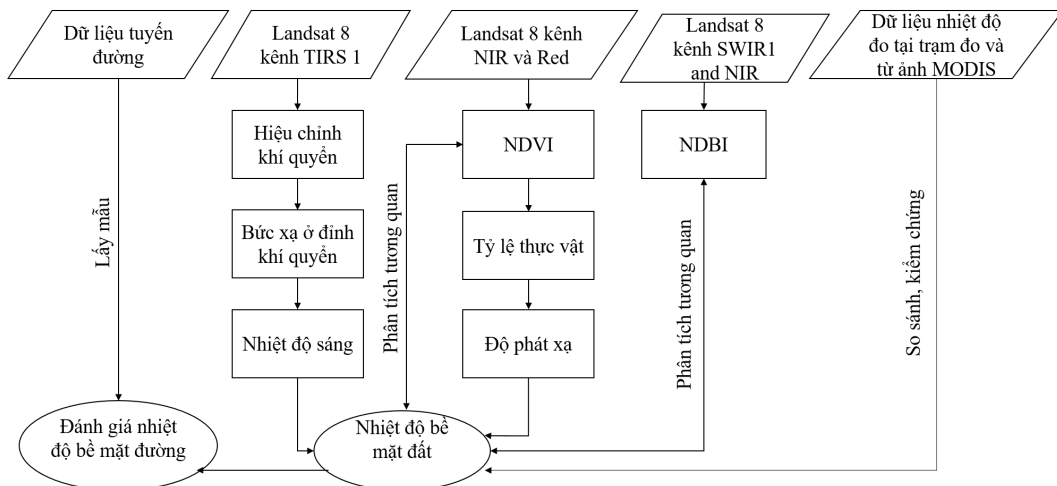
Dữ liệu tuyến đường

Landsat 8 kênh TIRS 1

Landsat 8 kênh NIR và Red

Landsat 8 kênh SWIR1 and NIR

Dữ liệu nhiệt độ đo tại trạm đo và từ ảnh MODIS

Hiệu chỉnh khí quyển

NDVI

NDBI

Lấy mẫu

Bức xạ ở đỉnh khí quyển

Phân tích tương quan

Tỷ lệ thực vật

Phân tích tương quan

So sánh, kiểm chứng

Nhiệt độ sáng

Độ phát xạ

Đánh giá nhiệt độ bề mặt đường

Nhiệt độ bề mặt đất